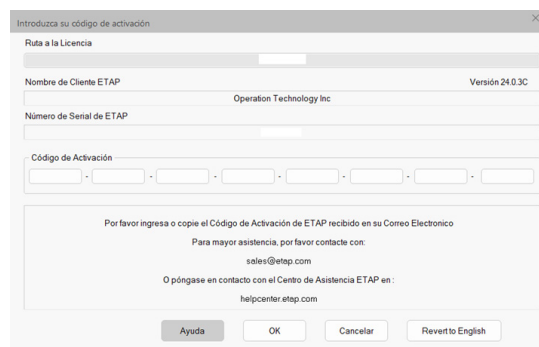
Introduzca su código de activación

Ruta a la Licencia

Nombre de Cliente ETAP

Versión 24.0.3C

Operation Technology Inc

Número de Serial de ETAP

Código de Activación

- - - - - - -

Por favor ingresa o copie el Código de Activación de ETAP recibido en su Correo Electronico

Para mayor asistencia, por favor contacte con:

sales@etap.com

O póngase en contacto con el Centro de Asistencia ETAP en :

helpcenter.etap.com

Ayuda

OK

Cancelar

Revert to English